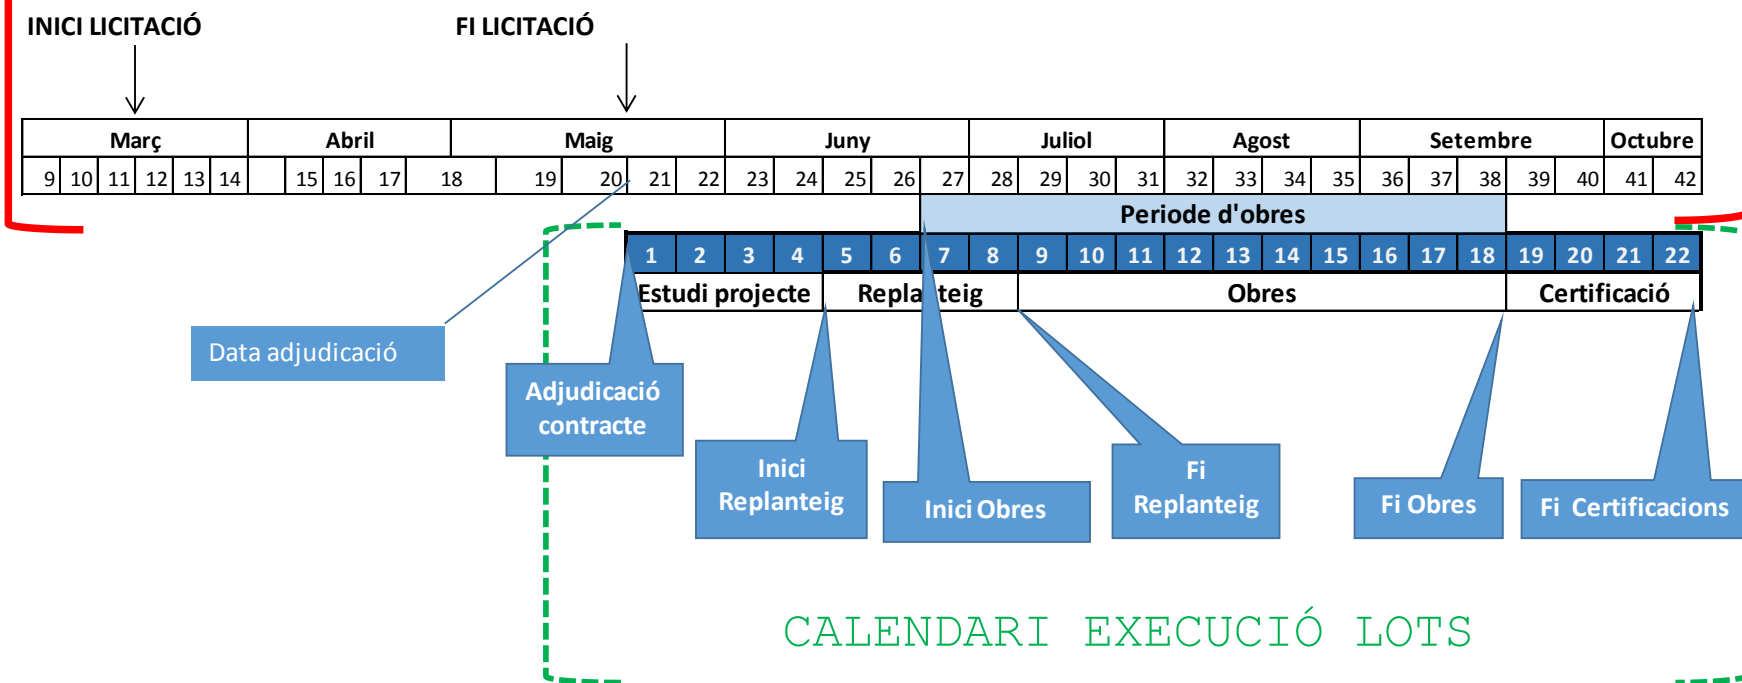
INICI LICITACIÓ

FI LICITACIÓ

| Març | | | | | | Abril | | | | Maig | | | | | Juny | | | | | Juliol | | | | Agost | | | | Setembre | | | | | Octubre | |
|---|---|---|---|---|---|---|---|---|---|---|---|---|---|---|---|---|---|---|---|---|---|---|---|---|---|---|---|---|---|---|---|---|---|---|
| 9 | 10 | 11 | 12 | 13 | 14 | | 15 | 16 | 17 | 18 | 19 | 20 | 21 | 22 | 23 | 24 | 25 | 26 | 27 | 28 | 29 | 30 | 31 | 32 | 33 | 34 | 35 | 36 | 37 | 38 | 39 | 40 | 41 | 42 |

Periode d'obres

| 1 | 2 | 3 | 4 | 5 | 6 | 7 | 8 | 9 | 10 | 11 | 12 | 13 | 14 | 15 | 16 | 17 | 18 | 19 | 20 | 21 | 22 |
|---|---|---|---|---|---|---|---|---|---|---|---|---|---|---|---|---|---|---|---|---|---|

Estudi projecte | Replanteig | Obres | Certificació

Data adjudicació

Adjudicació contracte

Inici Replanteig

Inici Obres

Fi Replanteig

Fi Obres

Fi Certificacions

CALENDARI EXECUCIÓ LOTS